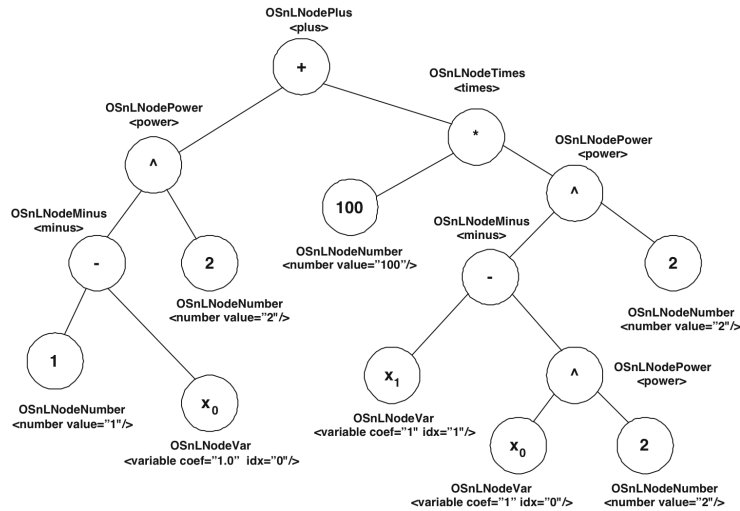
OSnLNodePlus
<plus>

+

OSnLNodeTimes
<times>

OSnLNodePower
<power>

^

*

OSnLNodePower
<power>

OSnLNodeMinus
<minus>

100

^

-

2

OSnLNodeMinus
<minus>

OSnLNodeNumber
<number value="100"/>

-

2

OSnLNodeNumber
<number value="2"/>

1

OSnLNodeNumber
<number value="2"/>

$x_0$

$x_1$

^

OSnLNodePower
<power>

OSnLNodeNumber
<number value="1"/>

OSnLNodeVar
<variable coef="1" idx="1"/>

OSnLNodeVar
<variable coef="1.0" idx="0"/>

$x_0$

2

OSnLNodeVar
<variable coef="1" idx="0"/>

OSnLNodeNumber
<number value="2"/>